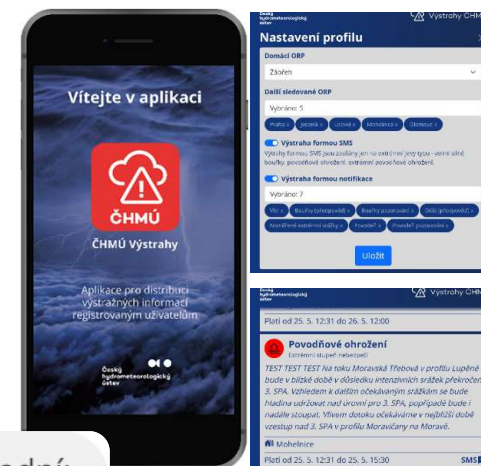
Vítejte v aplikaci

ČHMÚ

ČHMÚ Výstrahy

Aplikace pro distribuci výstražných informací registrovaným uživatelům

Český hydrometeorologický ústav

odní

Český hydrometeorologický ústav

Výstrahy ČHM

Nastavení profilu

Domácí ORP

Zábřeh

Další sledované ORP

Vybráno: 5

Praha × Jeseník × Litovel × Mohelnice × Olomouc ×

Výstraha formou SMS

Výstrahy formou SMS jsou zasílány jen na extrémní jevy typu - velmi silné bouřky, povodňové ohrožení, extrémní povodňové ohrožení.

Výstraha formou notifikace

Vybráno: 7

Vítr × Bouřky (předpověď) × Bouřky pozorování × Déšť (předpověď) × Nouzové extrémní srážky × Povodeň × Povodeň pozorování ×

Uložit

Český hydrometeorologický ústav

Výstrahy ČHM

Platí od 25. 5. 12:31 do 26. 5. 12:00

Povodňové ohrožení

Extrémní stupeň nebezpečí

TEST TEST TEST Na toku Moravská Třebová v profilu Lupěné bude v blízké době v důsledku intenzivních srážek překročen 3. SPA. Vzhledem k dalším očekávaným srážkám se bude hladina udržovat nad úrovní pro 3. SPA, popřípadě bude i nadále stoupat. Vlivem dotoku očekáváme v nejbližší době vzestup nad 3. SPA v profilu Moravičany na Moravě.

Mohelnice

Platí od 25. 5. 12:31 do 25. 5. 15:30

SMS